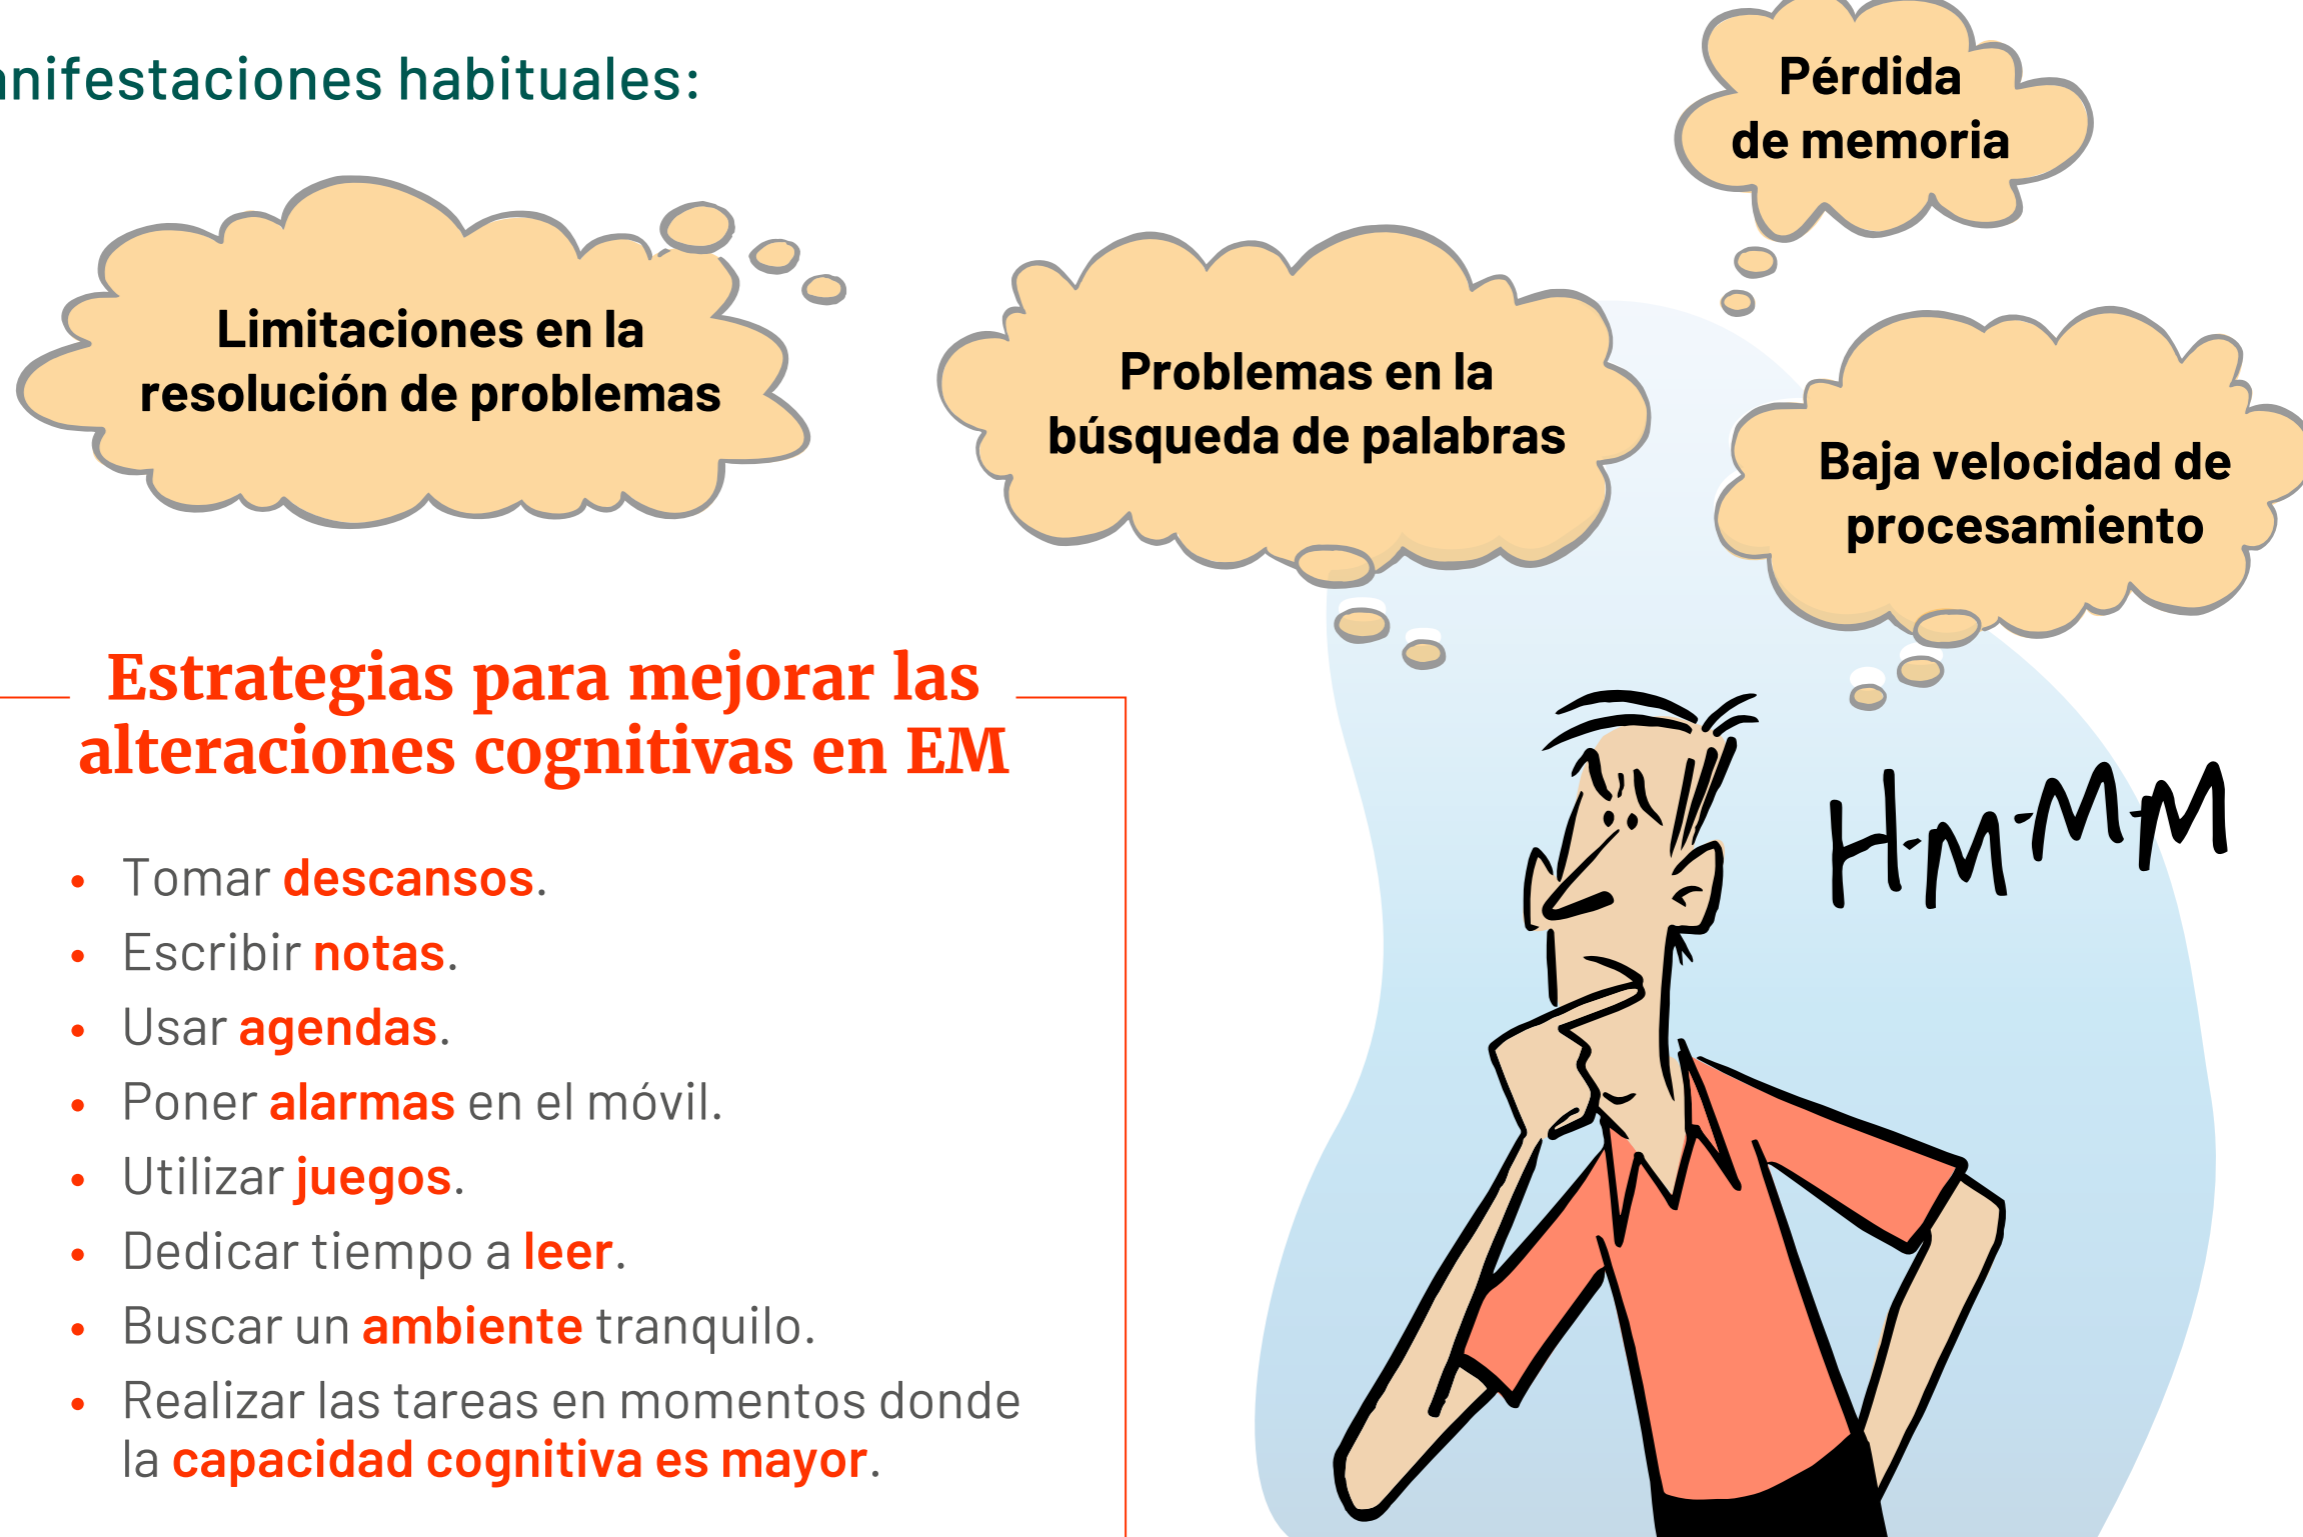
anifestaciones habituales:

Pérdida de memoria

Limitaciones en la resolución de problemas

Problemas en la búsqueda de palabras

Baja velocidad de procesamiento

Estrategias para mejorar las alteraciones cognitivas en EM

- Tomar descansos.
- Escribir notas.
- Usar agendas.
- Poner alarmas en el móvil.
- Utilizar juegos.
- Dedicar tiempo a leer.
- Buscar un ambiente tranquilo.
- Realizar las tareas en momentos donde la capacidad cognitiva es mayor.

H-M-M-M